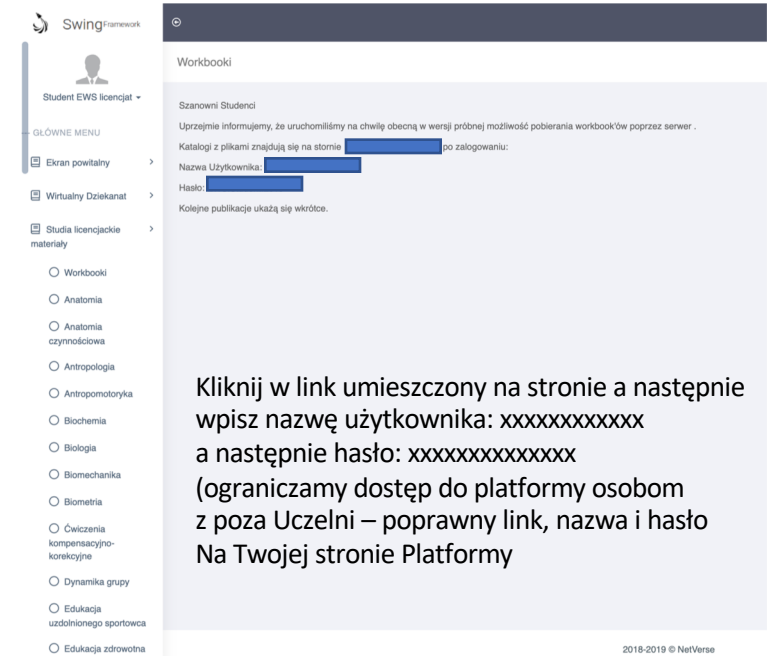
SwingFramework

Student EWS licencjat

GŁÓWNE MENU

Ekran powitalny

Wirtualny Dziekanat

Studia licencjackie materiały

Workbooki

Anatomia

Anatomia czynnościowa

Antropologia

Antropomotoryka

Biochemia

Biologia

Biomechanika

Biometria

Ćwiczenia kompensacyjno-korekcyjne

Dynamika grupy

Edukacja uzdolnionego sportowca

Edukacja zdrowotna

Workbooki

Szanowni Studenci

Uprzejmie informujemy, że uruchomiliśmy na chwilę obecną w wersji próbnej możliwość pobierania workbook'ów poprzez serwer .

Katalogi z plikami znajdują się na stornie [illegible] po zalogowaniu:

Nazwa Użytkownika: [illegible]

Hasło: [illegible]

Kolejne publikacje ukażą się wkrótce.

Kliknij w link umieszczony na stronie a następnie wpisz nazwę użytkownika: xxxxxxxxxxx a następnie hasło: xxxxxxxxxxxxx (ograniczamy dostęp do platformy osobom z poza Uczelni – poprawny link, nazwa i hasło Na Twojej stronie Platformy

2018-2019 © NetVerse